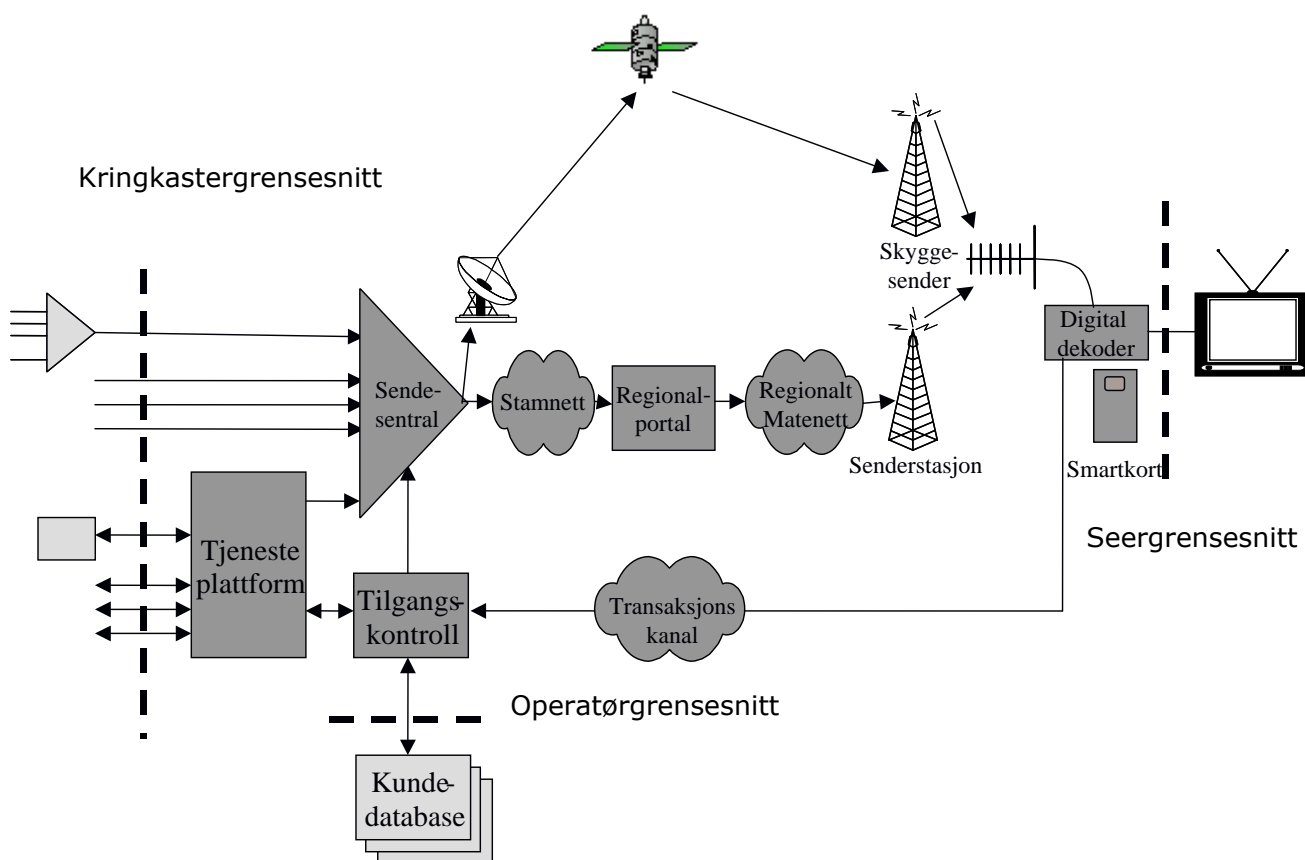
Kringkastergrensesnitt

Skyggesender

Digital dekoder

Sendesentral

Stamnett

Regionalportal

Regionalt Matenett

Senderstasjon

Smartkort

Tjeneste plattform

Seergrensesnitt

Tilgangskontroll

Transaksjons kanal

Operatørgrensesnitt

Kundedatabase